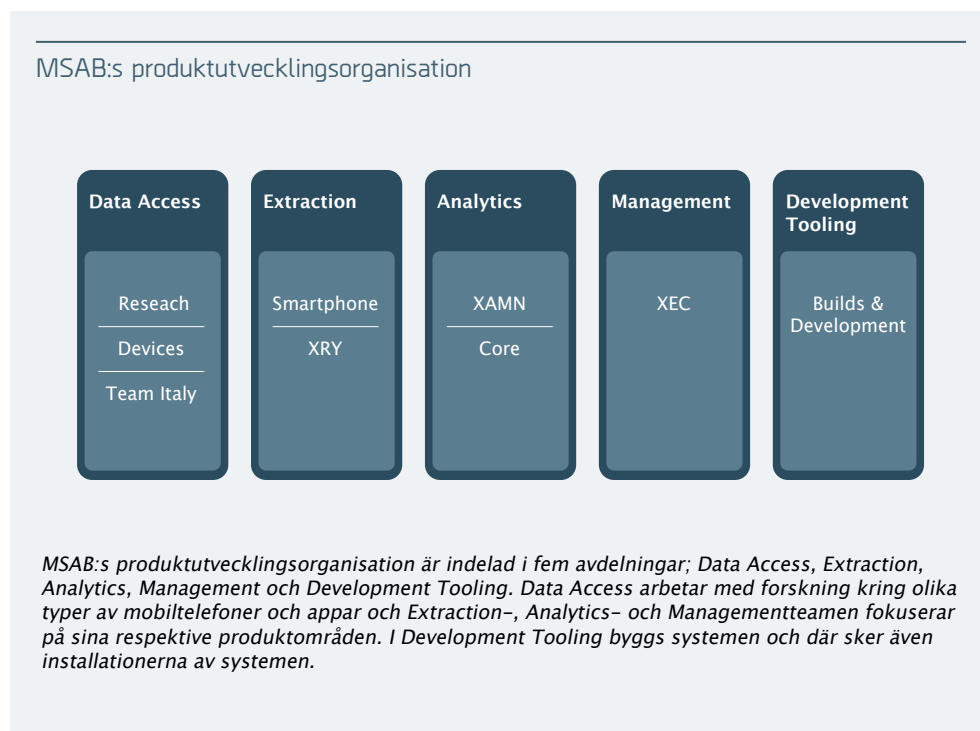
MSAB:s produktutvecklingsorganisation

Data Access

Reseach

Devices

Team Italy

Extraction

Smartphone

XRY

Analytics

XAMN

Core

Management

XEC

Development Tooling

Builds & Development

MSAB:s produktutvecklingsorganisation är indelad i fem avdelningar; Data Access, Extraction, Analytics, Management och Development Tooling. Data Access arbetar med forskning kring olika typer av mobiltelefoner och appar och Extraction-, Analytics- och Managementteamen fokuserar på sina respektive produktområden. I Development Tooling byggs systemen och där sker även installationerna av systemen.